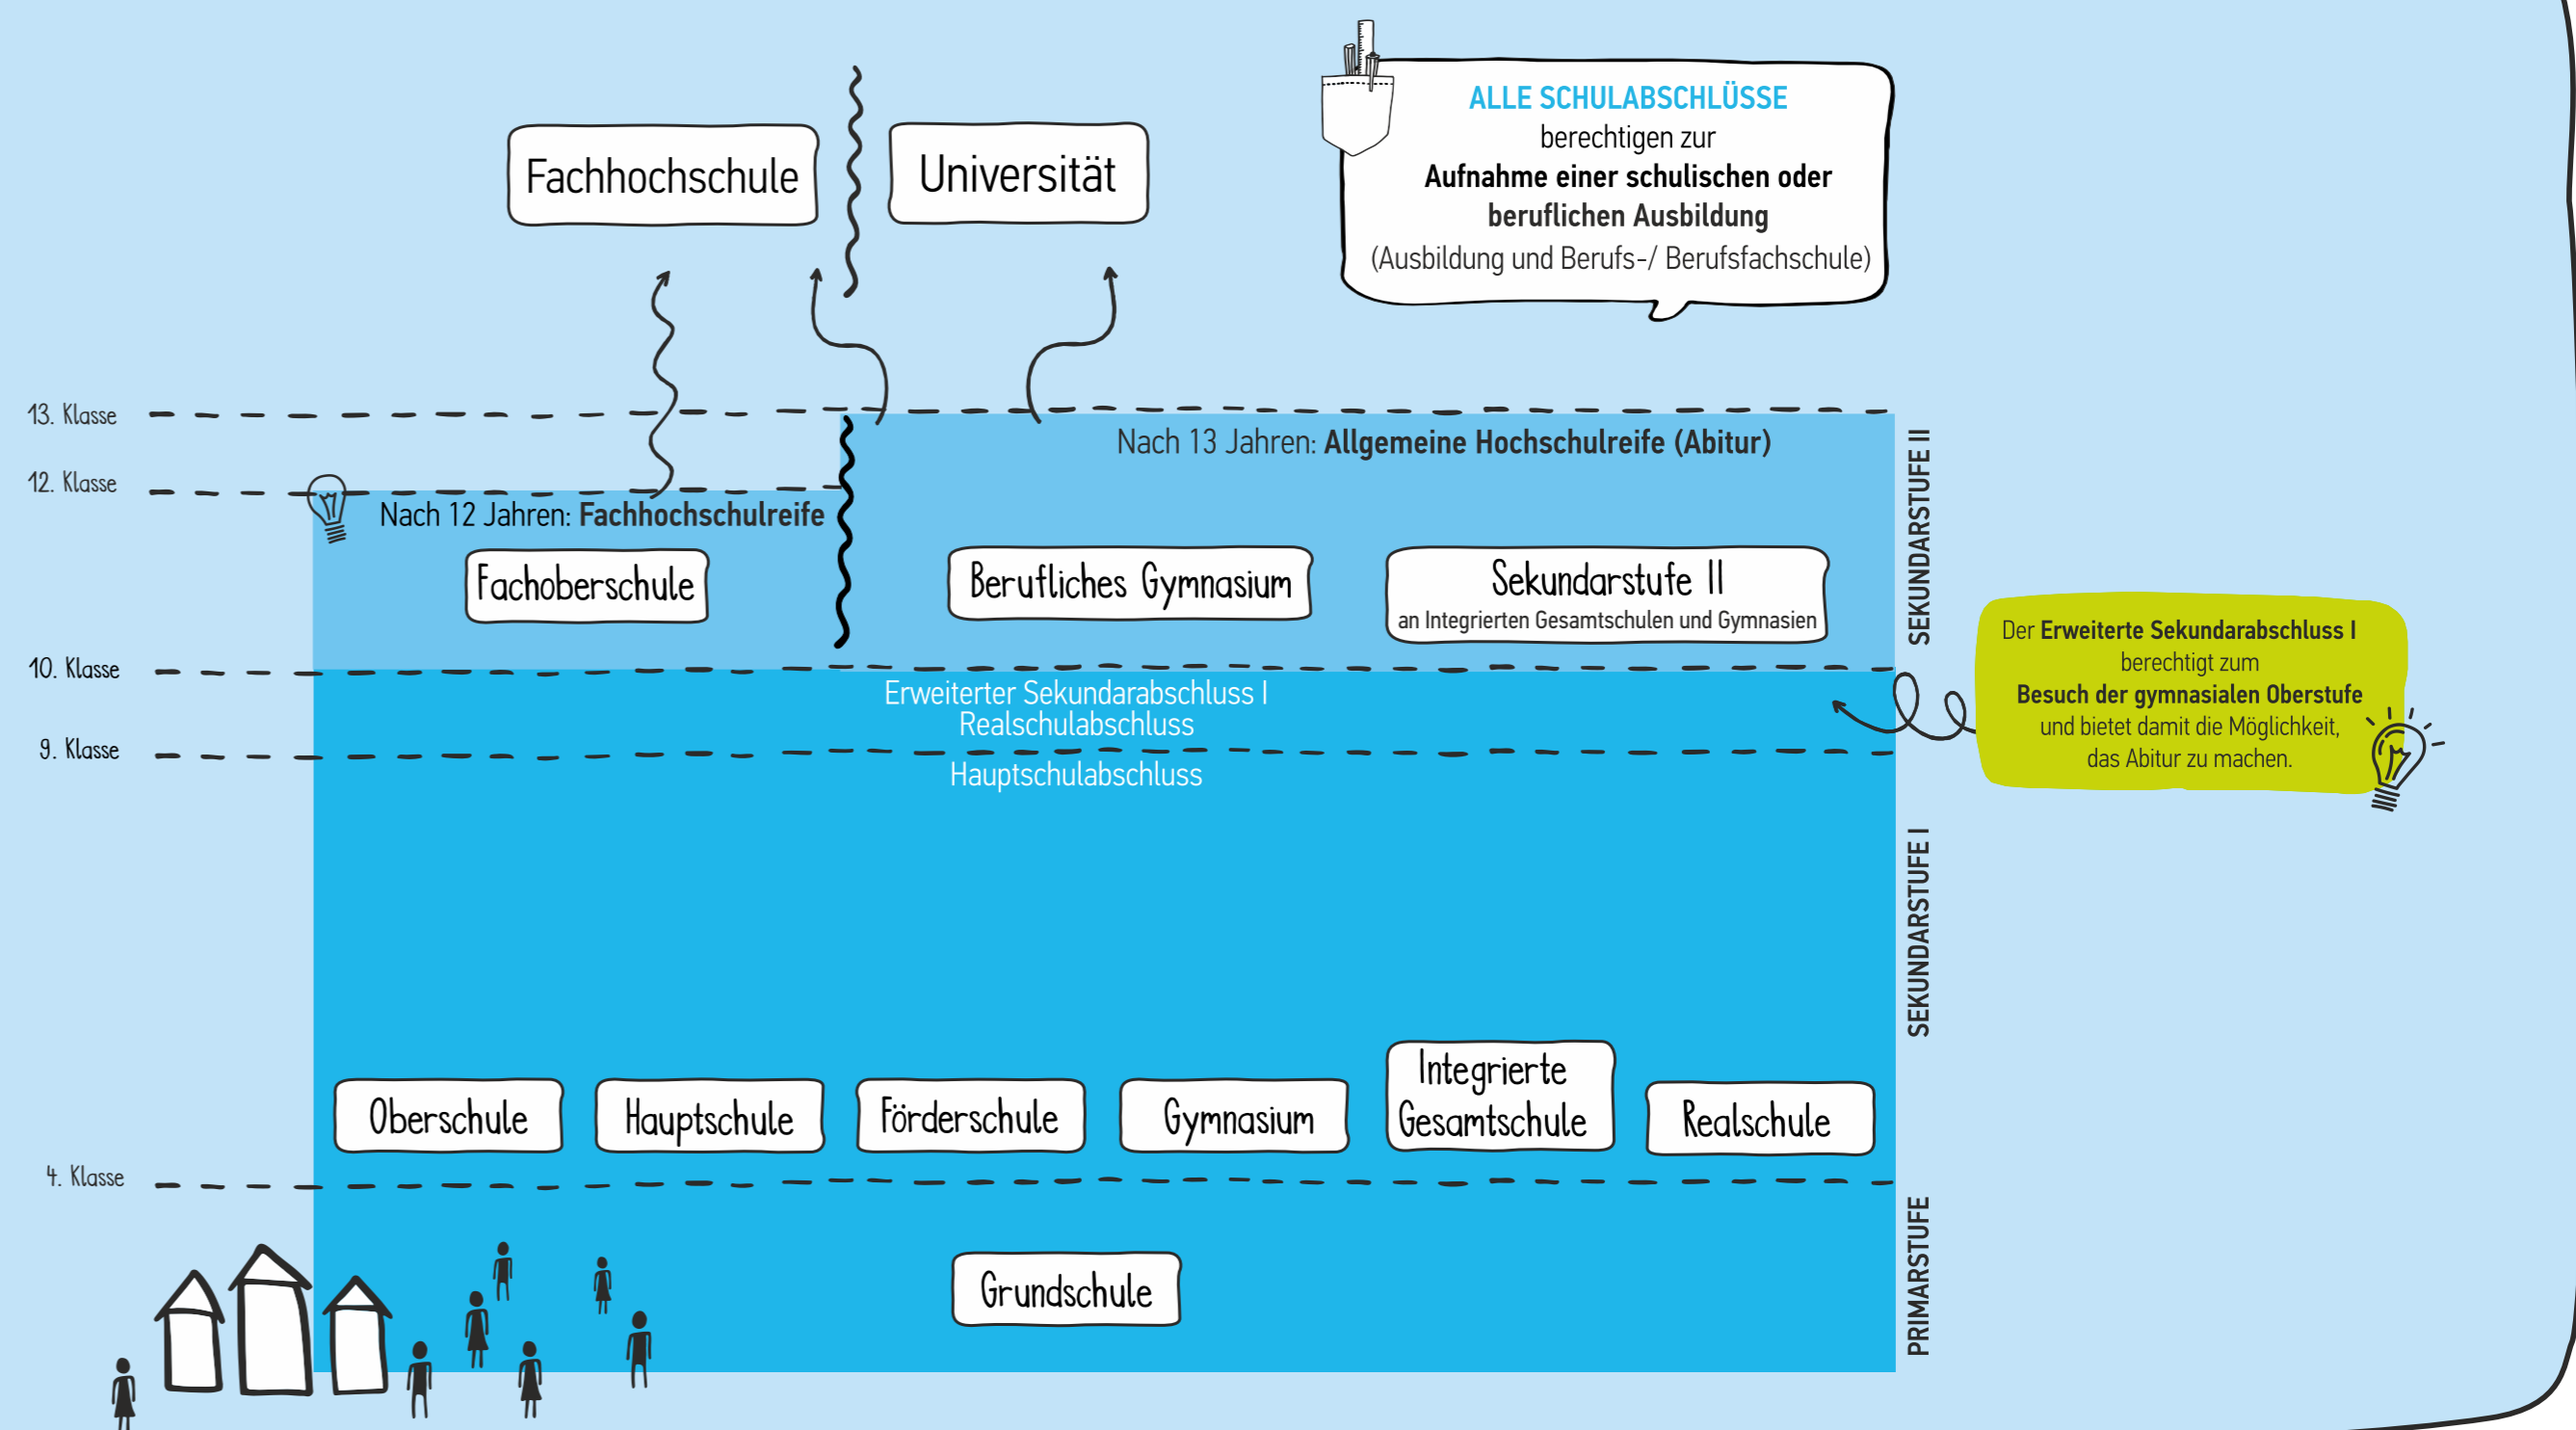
Fachhochschule

Universität

ALLE SCHULABSCHLÜSSE
berechtigen zur
Aufnahme einer schulischen oder beruflichen Ausbildung
(Ausbildung und Berufs-/ Berufsfachschule)

13. Klasse

12. Klasse

Nach 13 Jahren: Allgemeine Hochschulreife (Abitur)

Nach 12 Jahren: Fachhochschulreife

Fachoberschule

Berufliches Gymnasium

Sekundarstufe II
an Integrierten Gesamtschulen und Gymnasien

SEKUNDARSTUFE II

Der Erweiterte Sekundarabschluss I berechtigt zum Besuch der gymnasialen Oberstufe und bietet damit die Möglichkeit, das Abitur zu machen.

10. Klasse

Erweiterter Sekundarabschluss I
Realschulabschluss

9. Klasse

Hauptschulabschluss

SEKUNDARSTUFE I

Oberschule

Hauptschule

Förderschule

Gymnasium

Integrierte Gesamtschule

Realschule

4. Klasse

Grundschule

PRIMARSTUFE